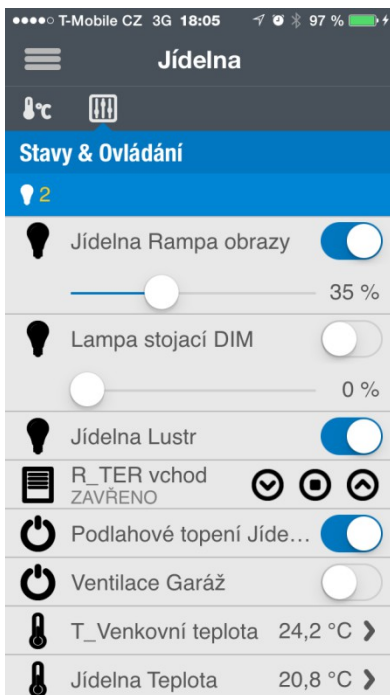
●●●●○ T-Mobile CZ 3G 18:05 97 %

Jídelna

°C

Stavy & Ovládání

2

Jídelna Rampa obrazy

35 %

Lampa stojací DIM

0 %

Jídelna Lustr

R_TER vchod
ZAVŘENO

Podlahové topení Jíde...

Ventilace Garáž

T_Venkovní teplota 24,2 °C

Jídelna Teplota 20,8 °C